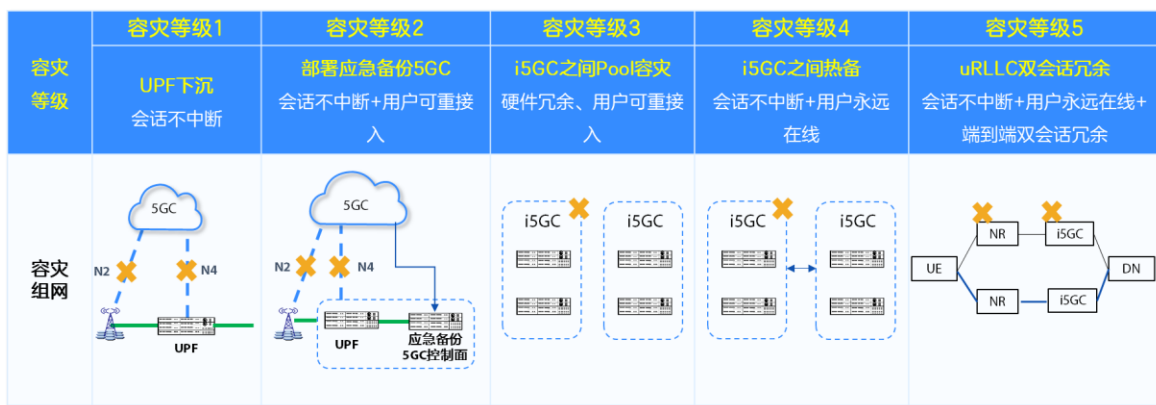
| 容灾等级 | 容灾等级1 | 容灾等级2 | 容灾等级3 | 容灾等级4 | 容灾等级5 |
|---|---|---|---|---|---|
| | UPF下沉 会话不中断 | 部署应急备份5GC 会话不中断+用户可重接入 | i5GC之间Pool容灾 硬件冗余、用户可重接入 | i5GC之间热备 会话不中断+用户永远在线 | uRLLC双会话冗余 会话不中断+用户永远在线+端到端双会话冗余 |
| 容灾组网 | 5GC N2 N4 UPF | 5GC N2 N4 UPF 应急备份 5GC控制面 | i5GC i5GC | i5GC i5GC | UE NR i5GC NR i5GC DN |